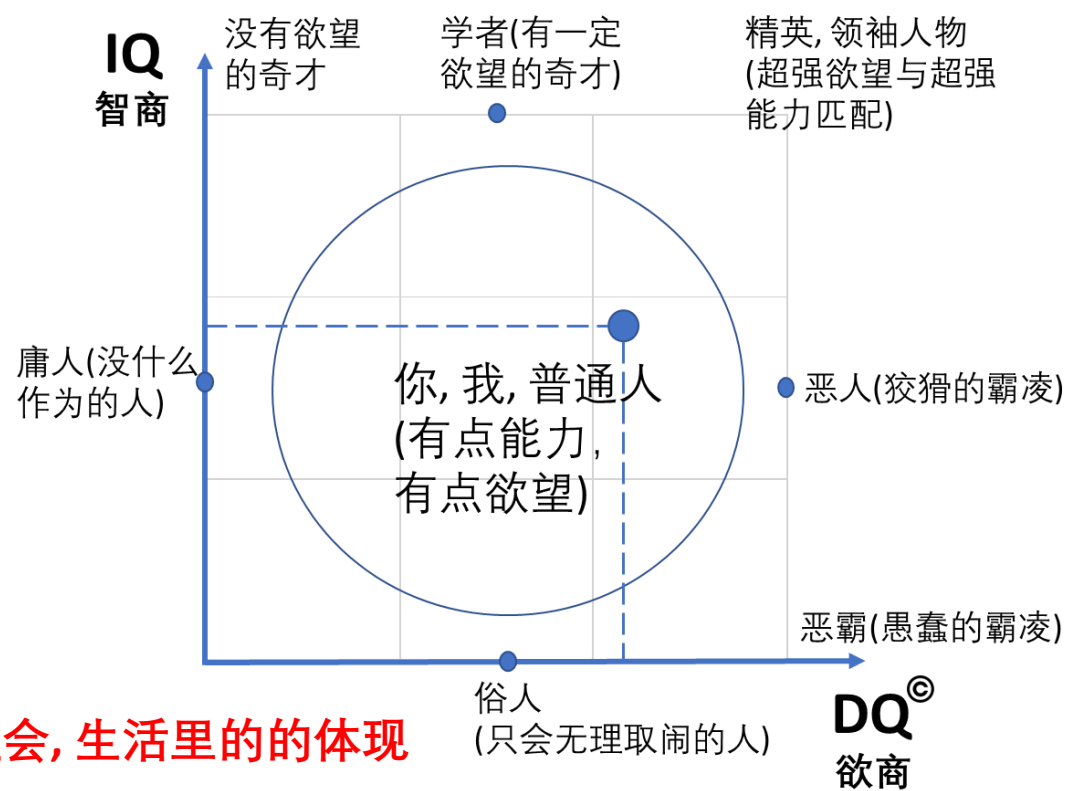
IQ
智商

没有欲望的奇才

学者(有一定欲望的奇才)

精英, 领袖人物 (超强欲望与超强能力匹配)

庸人(没什么作为的人)

你, 我, 普通人 (有点能力, 有点欲望)

恶人(狡猾的霸凌)

恶霸(愚蠢的霸凌)

俗人 (只会无理取闹的人)

DQ©
欲商

会, 生活里的的体现